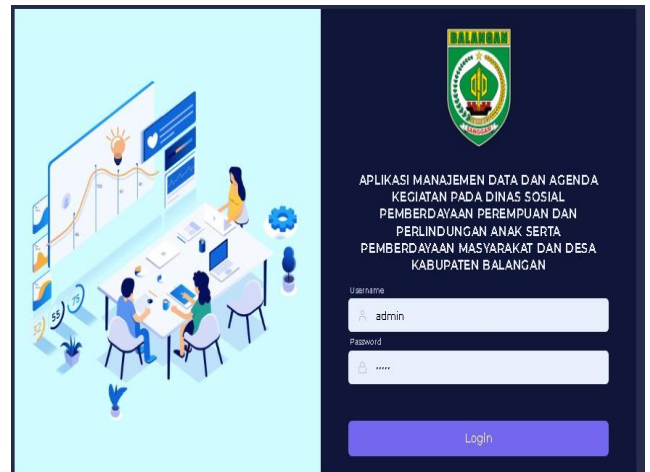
BALANGAN

APLIKASI MANAJEMEN DATA DAN AGENDA KEGIATAN PADA DINAS SOSIAL PEMBERDAYAAN PEREMPUAN DAN PERLINDUNGAN ANAK SERTA PEMBERDAYAAN MASYARAKAT DAN DESA KABUPATEN BALANGAN

Username
admin
Password
•••••

Login

55
75